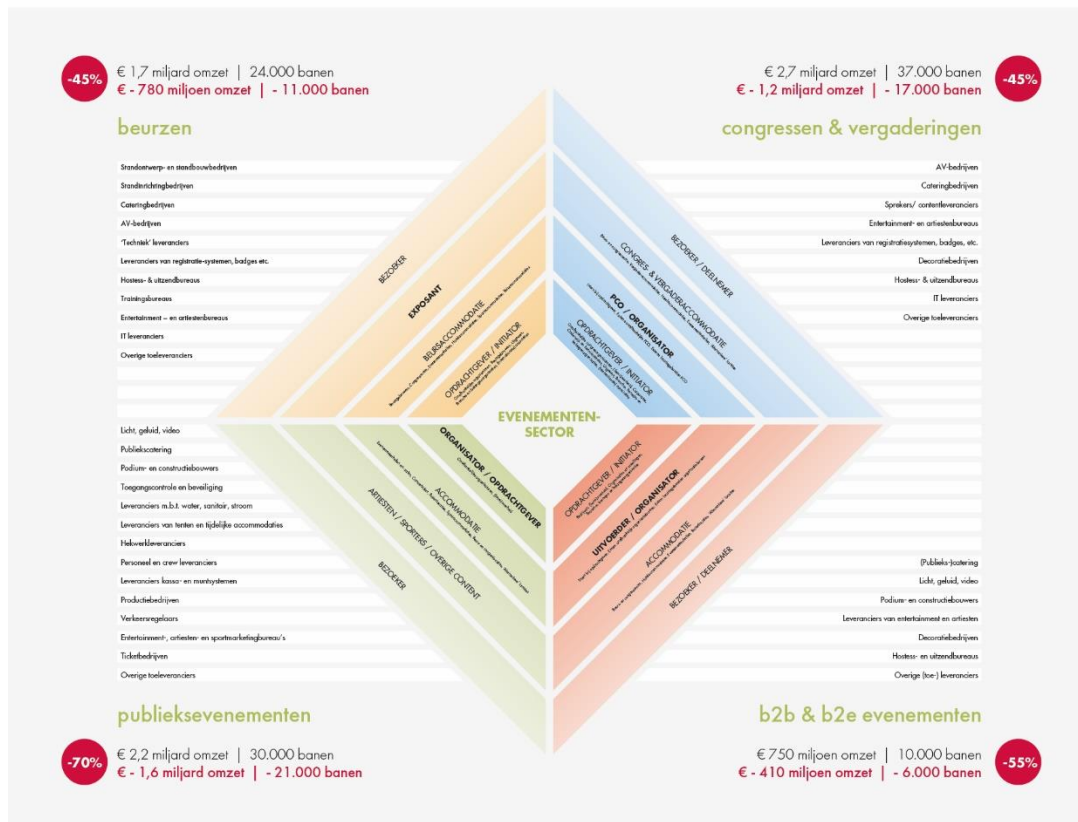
-45%
€ 1,7 miljard omzet | 24.000 banen
€ - 780 miljoen omzet | - 11.000 banen

beurzen

Standontwerp- en standbouwbedrijven
Standinrichtingbedrijven
Cateringbedrijven
AV-bedrijven
'Techniek' leveranciers
Leveranciers van registratie-systemen, badges etc.
Hostess- & uitzendbureaus
Trainingsbureaus
Entertainment – en artiestenbureaus
IT leveranciers
Overige toeleveranciers

-45%
€ 2,7 miljard omzet | 37.000 banen
€ - 1,2 miljard omzet | - 17.000 banen

congressen & vergaderingen

AV-bedrijven
Cateringbedrijven
Sprekers/ contentleveranciers
Entertainment- en artiestenbureaus
Leveranciers van registratiesystemen, badges, etc.
Decoratiebedrijven
Hostess- & uitzendbureaus
IT leveranciers
Overige toeleveranciers

BEZOEKER
EXPOSANT
BEURSACCOMMODATIE
OPDRACHTGEVER / INITIATOR

BEZOEKER / DEELNEMER
CONGRES- & VERGADERACCOMMODATIE
PCO / ORGANISATOR
OPDRACHTGEVER / INITIATOR

EVENEMENTEN-SECTOR

ORGANISATOR / OPDRACHTGEVER
ACCOMMODATIE
ARTIESTEN / SPORTERS / OVERIGE CONTENT
BEZOEKER

OPDRACHTGEVER / INITIATOR
UITVOERDER / ORGANISATOR
ACCOMMODATIE
BEZOEKER / DEELNEMER

Licht, geluid, video
Publiekscatering
Podium- en constructiebouwers
Toegangscontrole en beveiliging
Leveranciers m.b.t. water, sanitair, stroom
Leveranciers van tenten en tijdelijke accommodaties
Hekwerkleveranciers
Personeel en crew leveranciers
Leveranciers kassa- en muntsystemen
Productiebedrijven
Verkeersregelaars
Entertainment-, artiesten- en sportmarketingbureau's
Ticketbedrijven
Overige toeleveranciers

(Publieks-)catering
Licht, geluid, video
Podium- en constructiebouwers
Leveranciers van entertainment en artiesten
Decoratiebedrijven
Hostess- en uitzendbureaus
Overige (toe-) leveranciers

publieksevenementen

-70%
€ 2,2 miljard omzet | 30.000 banen
€ - 1,6 miljard omzet | - 21.000 banen

b2b & b2e evenementen

-55%
€ 750 miljoen omzet | 10.000 banen
€ - 410 miljoen omzet | - 6.000 banen